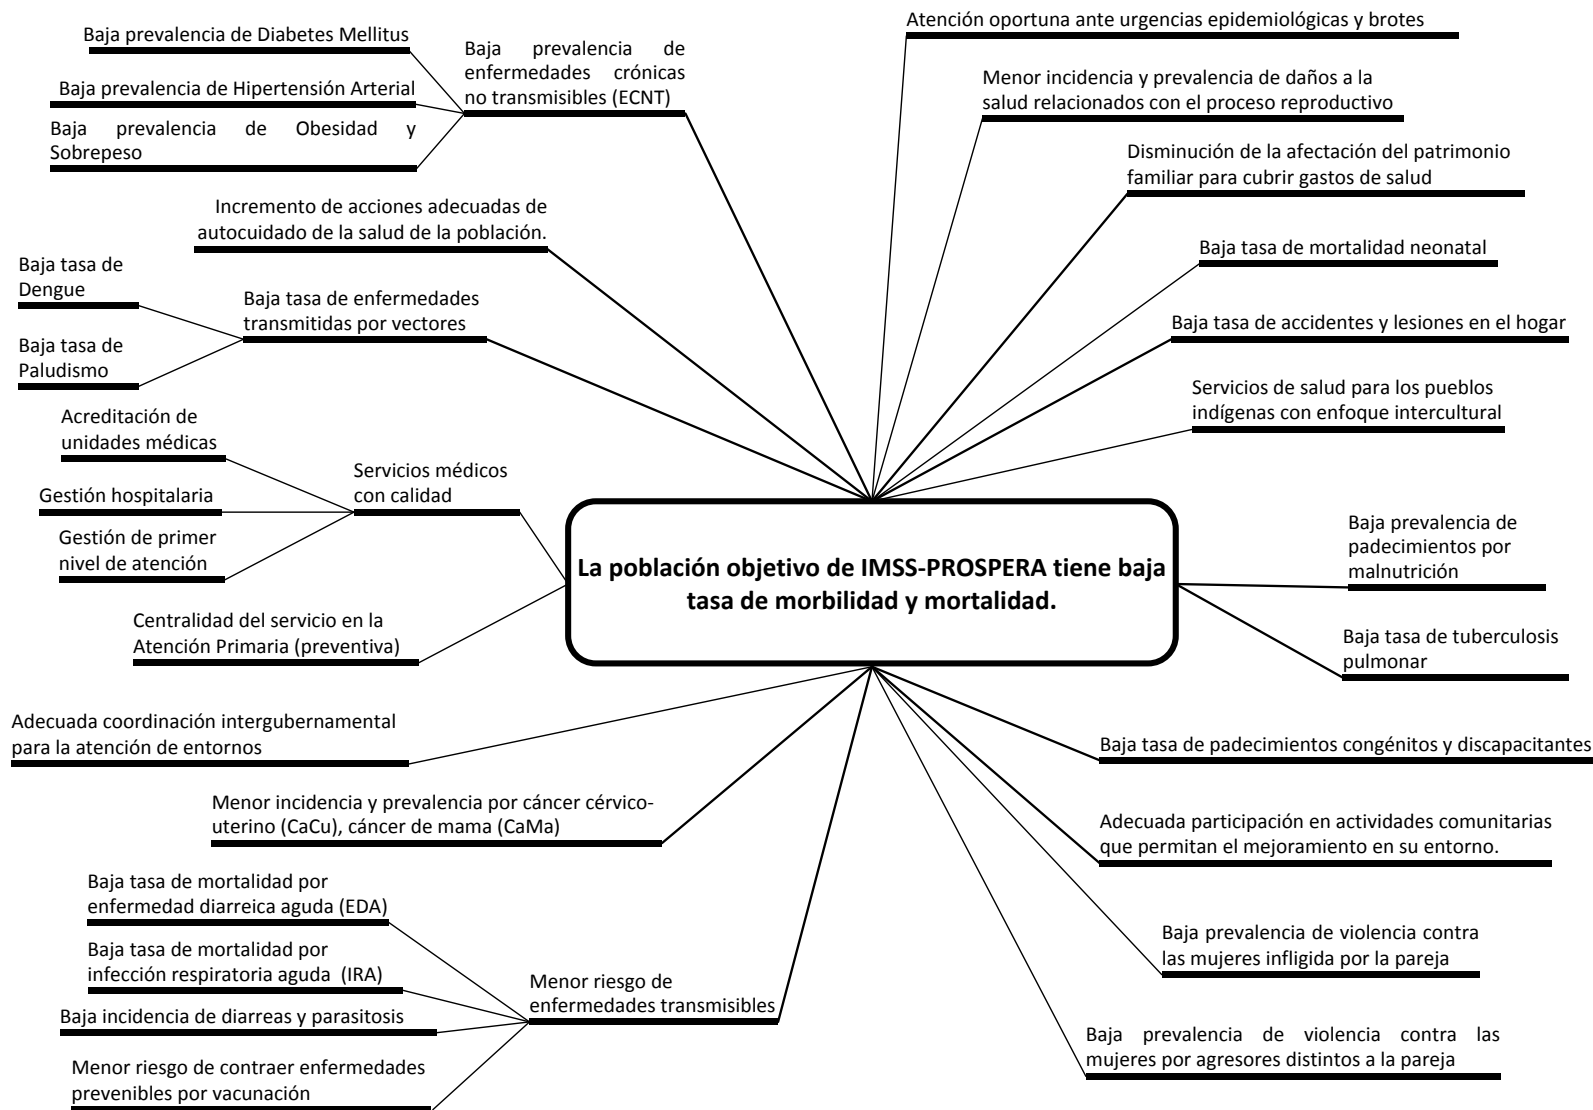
La población objetivo de IMSS-PROSPERA tiene baja tasa de morbilidad y mortalidad.

Baja prevalencia de Diabetes Mellitus

Baja prevalencia de Hipertensión Arterial

Baja prevalencia de Obesidad y Sobrepeso

Baja prevalencia de enfermedades crónicas no transmisibles (ECNT)

Incremento de acciones adecuadas de autocuidado de la salud de la población.

Baja tasa de Dengue

Baja tasa de Paludismo

Baja tasa de enfermedades transmitidas por vectores

Acreditación de unidades médicas

Gestión hospitalaria

Gestión de primer nivel de atención

Servicios médicos con calidad

Centralidad del servicio en la Atención Primaria (preventiva)

Adecuada coordinación intergubernamental para la atención de entornos

Menor incidencia y prevalencia por cáncer cérvico-uterino (CaCu), cáncer de mama (CaMa)

Baja tasa de mortalidad por enfermedad diarreica aguda (EDA)

Baja tasa de mortalidad por infección respiratoria aguda (IRA)

Baja incidencia de diarreas y parasitosis

Menor riesgo de contraer enfermedades prevenibles por vacunación

Menor riesgo de enfermedades transmisibles

Atención oportuna ante urgencias epidemiológicas y brotes

Menor incidencia y prevalencia de daños a la salud relacionados con el proceso reproductivo

Disminución de la afectación del patrimonio familiar para cubrir gastos de salud

Baja tasa de mortalidad neonatal

Baja tasa de accidentes y lesiones en el hogar

Servicios de salud para los pueblos indígenas con enfoque intercultural

Baja prevalencia de padecimientos por malnutrición

Baja tasa de tuberculosis pulmonar

Baja tasa de padecimientos congénitos y discapacitantes

Adecuada participación en actividades comunitarias que permitan el mejoramiento en su entorno.

Baja prevalencia de violencia contra las mujeres infligida por la pareja

Baja prevalencia de violencia contra las mujeres por agresores distintos a la pareja